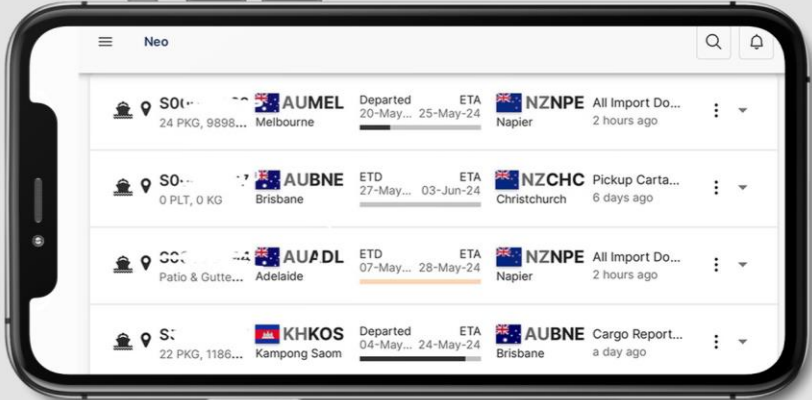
Neo

S0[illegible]
24 PKG, 9898...
AUMEL
Melbourne
Departed
20-May...
ETA
25-May-24
NZNPE
Napier
All Import Do...
2 hours ago

S0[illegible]
0 PLT, 0 KG
AUBNE
Brisbane
ETD
27-May...
ETA
03-Jun-24
NZCHC
Christchurch
Pickup Carta...
6 days ago

S0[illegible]
Patio & Gutte...
AUADL
Adelaide
ETD
07-May...
ETA
28-May-24
NZNPE
Napier
All Import Do...
2 hours ago

S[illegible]
22 PKG, 1186...
KHKOS
Kampong Saom
Departed
04-May...
ETA
24-May-24
AUBNE
Brisbane
Cargo Report...
a day ago